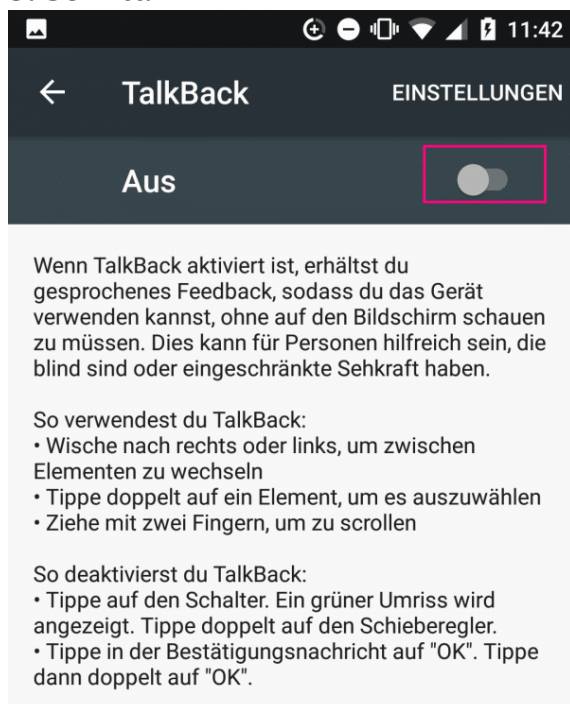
11:42

TalkBack

EINSTELLUNGEN

Aus

Wenn TalkBack aktiviert ist, erhältst du gesprochenes Feedback, sodass du das Gerät verwenden kannst, ohne auf den Bildschirm schauen zu müssen. Dies kann für Personen hilfreich sein, die blind sind oder eingeschränkte Sehkraft haben.

So verwendest du TalkBack:
• Wische nach rechts oder links, um zwischen Elementen zu wechseln
• Tippe doppelt auf ein Element, um es auszuwählen
• Ziehe mit zwei Fingern, um zu scrollen

So deaktivierst du TalkBack:
• Tippe auf den Schalter. Ein grüner Umriss wird angezeigt. Tippe doppelt auf den Schieberegler.
• Tippe in der Bestätigungsnachricht auf "OK". Tippe dann doppelt auf "OK".